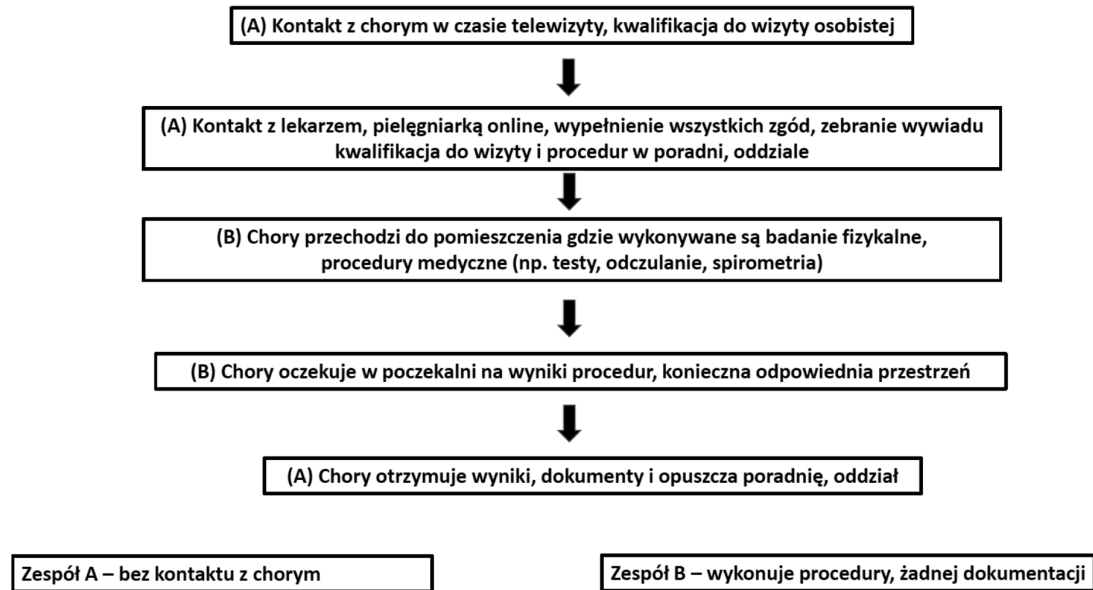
(A) Kontakt z chorym w czasie telewizyty, kwalifikacja do wizyty osobistej

(A) Kontakt z lekarzem, pielęgniarką online, wypełnienie wszystkich zgód, zebranie wywiadu kwalifikacja do wizyty i procedur w poradni, oddziale

(B) Chory przechodzi do pomieszczenia gdzie wykonywane są badanie fizykalne, procedury medyczne (np. testy, odczulanie, spirometria)

(B) Chory oczekuje w poczekalni na wyniki procedur, konieczna odpowiednia przestrzeń

(A) Chory otrzymuje wyniki, dokumenty i opuszcza poradnię, oddział

Zespół A – bez kontaktu z chorym

Zespół B – wykonuje procedury, żadnej dokumentacji